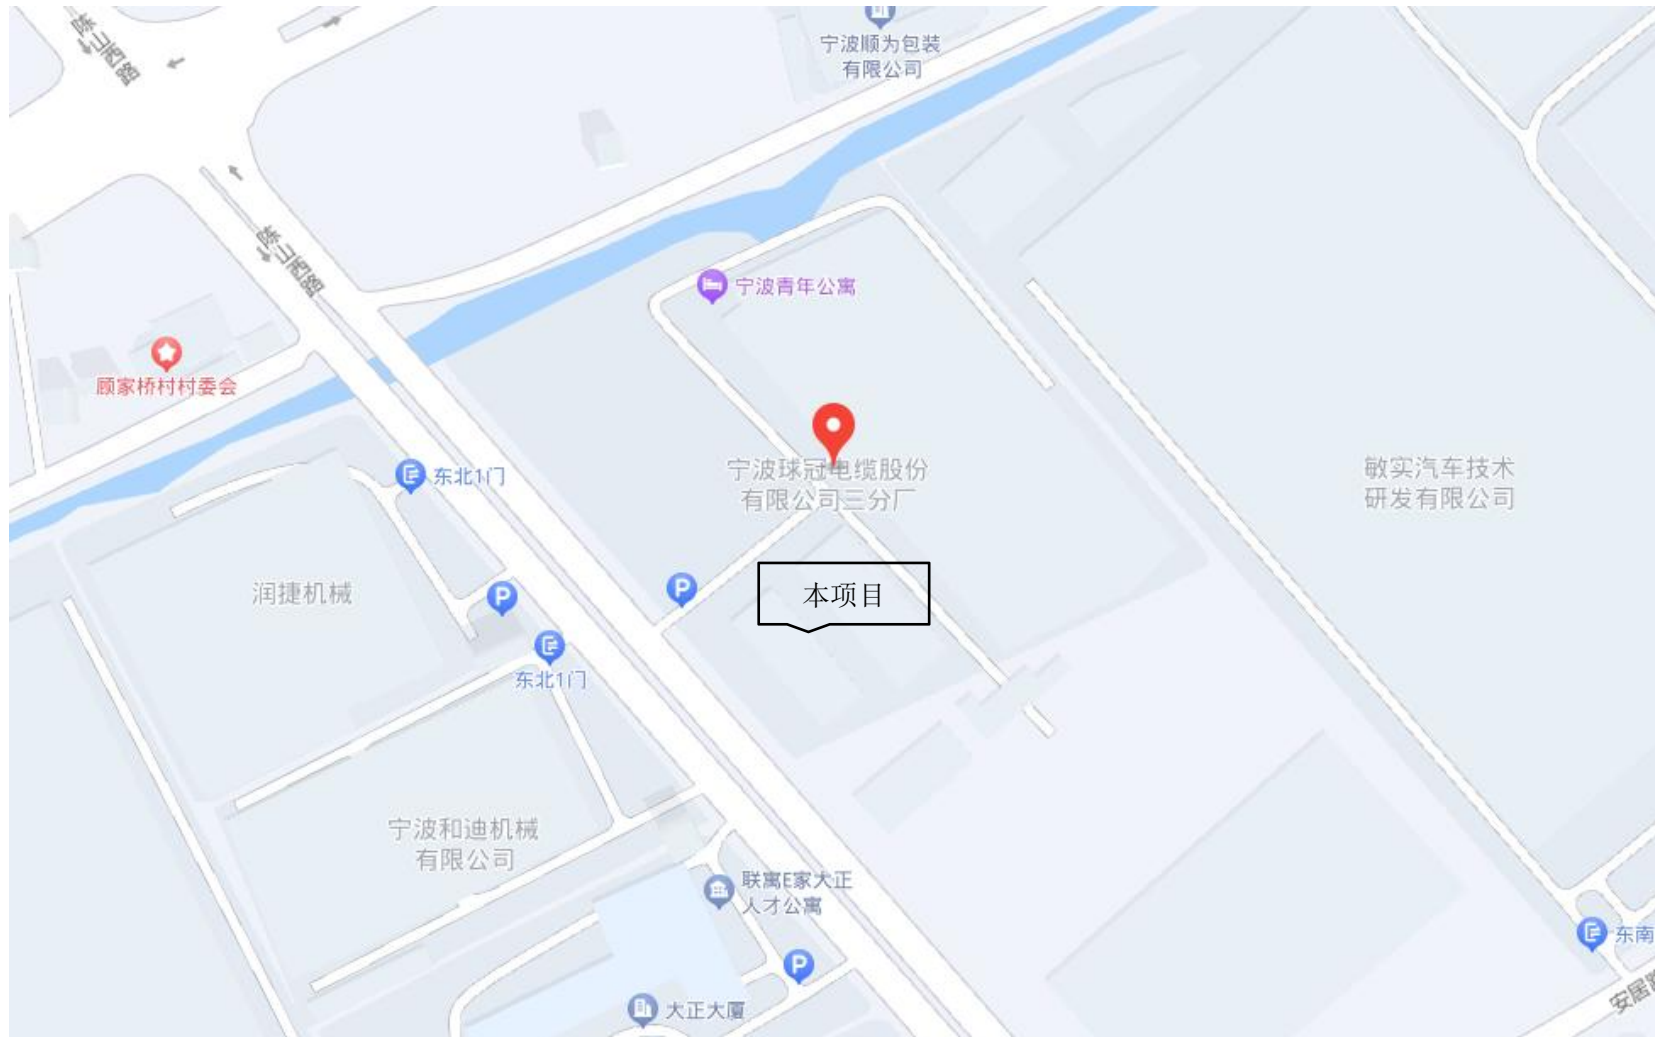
陈山西路

宁波顺为包装有限公司

陈山西路

宁波青年公寓

顾家桥村村委会

宁波球冠电缆股份有限公司三分厂

敏实汽车技术研发有限公司

东北1门

本项目

润捷机械

P

P

东北1门

宁波和迪机械有限公司

联寓E家大正人才公寓

东南

P

大正大厦

安居路